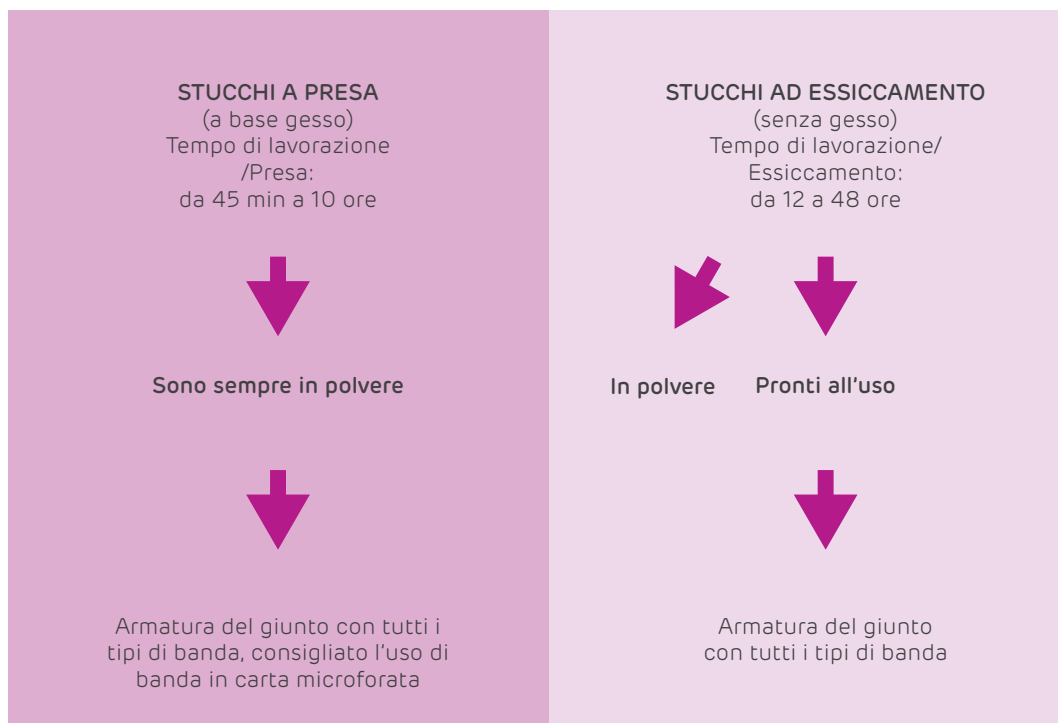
STUCCHI A PRESA
(a base gesso)
Tempo di lavorazione /Presa:
da 45 min a 10 ore

Sono sempre in polvere

Armatura del giunto con tutti i tipi di banda, consigliato l'uso di banda in carta microforata

STUCCHI AD ESSICCAMENTO
(senza gesso)
Tempo di lavorazione/ Essiccamento:
da 12 a 48 ore

In polvere

Pronti all'uso

Armatura del giunto con tutti i tipi di banda